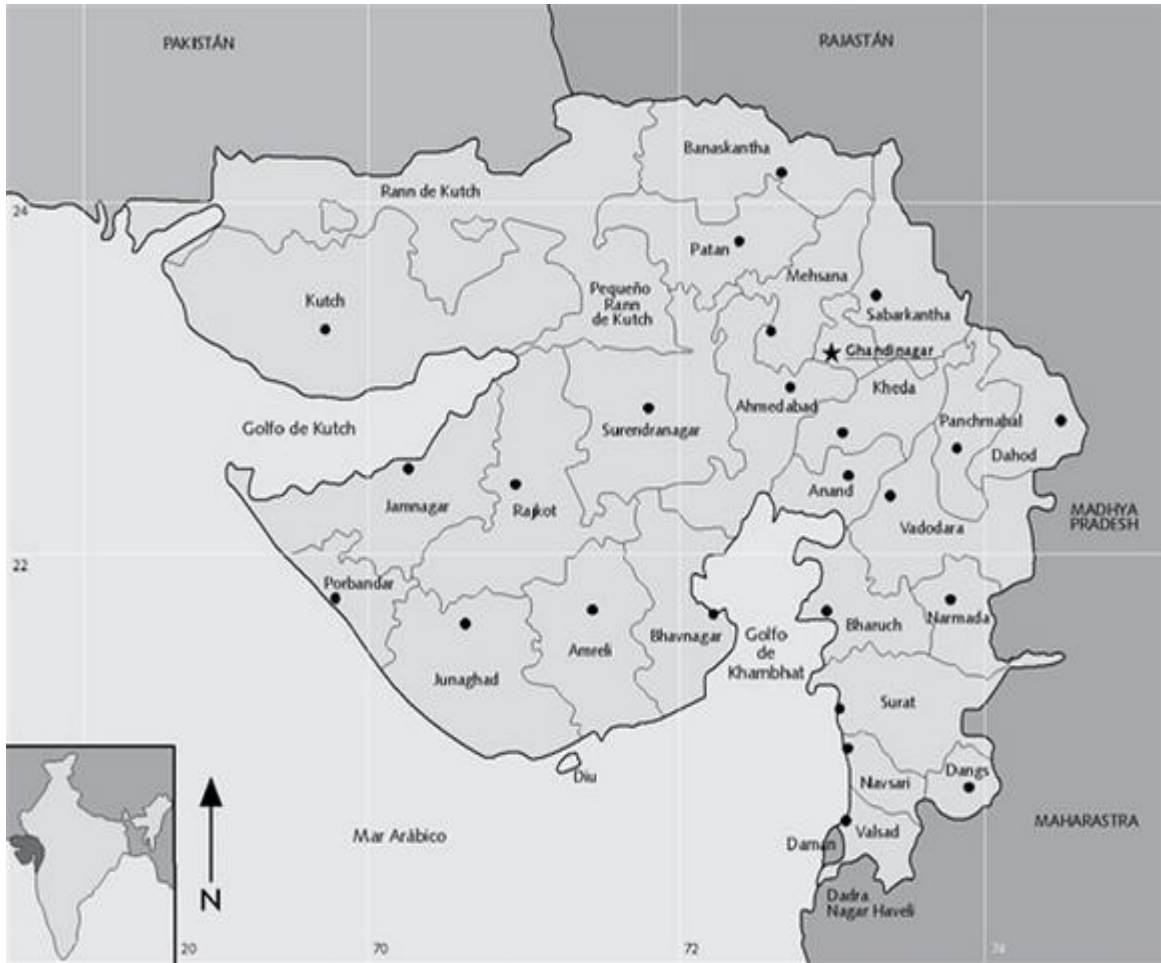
PAKISTÁN

RAJASTÁN

24

Rann de Kutch

Banaskantha

Patan

Mehsana

Kutch

Pequeño Rann de Kutch

Sabarkantha

Ghandinagar

Kheda

Ahmedabad

Golfo de Kutch

Surendranagar

Panchmahal

Dahod

Jamnagar

Rajkot

Anand

Vadodara

MADHYA PRADESH

22

Porbandar

Bharuch

Narmada

Junaghad

Amreli

Bhavnagar

Golfo de Khambhat

Surat

Diu

Navsari

Dangs

Mar Arábico

Valsad

MAHARASTRA

Daman

Dadra Nagar Haveli

N

20

70

72

74